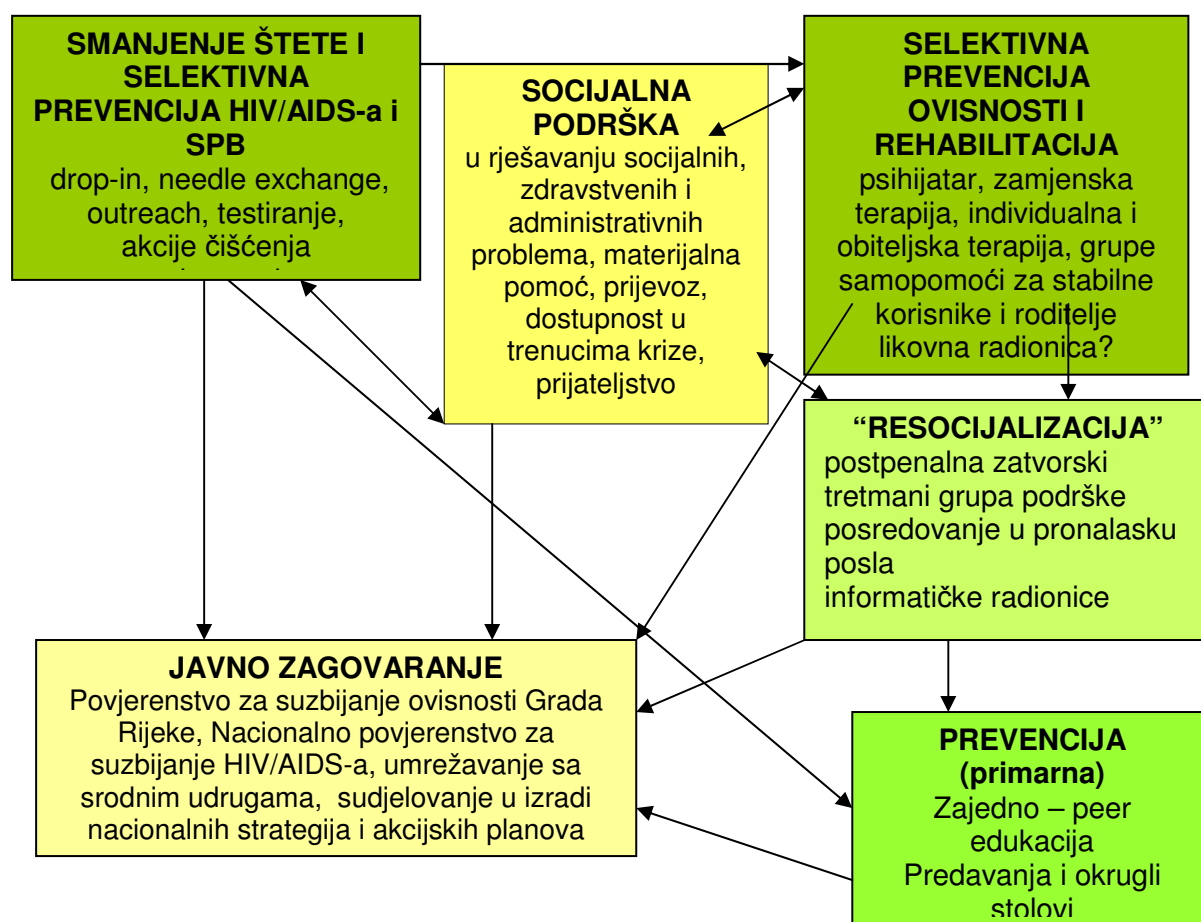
**SMANJENJE ŠTETE I SELEKTIVNA PREVENCIJA HIV/AIDS-a i SPB**
drop-in, needle exchange, outreach, testiranje, akcije čišćenja

**SOCIJALNA PODRŠKA**
u rješavanju socijalnih, zdravstvenih i administrativnih problema, materijalna pomoć, prijevoz, dostupnost u trenucima krize, prijateljstvo

**SELEKTIVNA PREVENCIJA OVISNOSTI I REHABILITACIJA**
psihijatar, zamjenska terapija, individualna i obiteljska terapija, grupe samopomoći za stabilne korisnike i roditelje likovna radionica?

**"RESOCIJALIZACIJA"**
postpenalna zatvorski tretmani grupa podrške posredovanje u pronalasku posla
informatičke radionice

**JAVNO ZAGOVARANJE**
Povjerenstvo za suzbijanje ovisnosti Grada Rijeke, Nacionalno povjerenstvo za suzbijanje HIV/AIDS-a, umrežavanje sa srodnim udrugama, sudjelovanje u izradi nacionalnih strategija i akcijskih planova

**PREVENCIJA (primarna)**
Zajedno – peer edukacija
Predavanja i okrugli stolovi